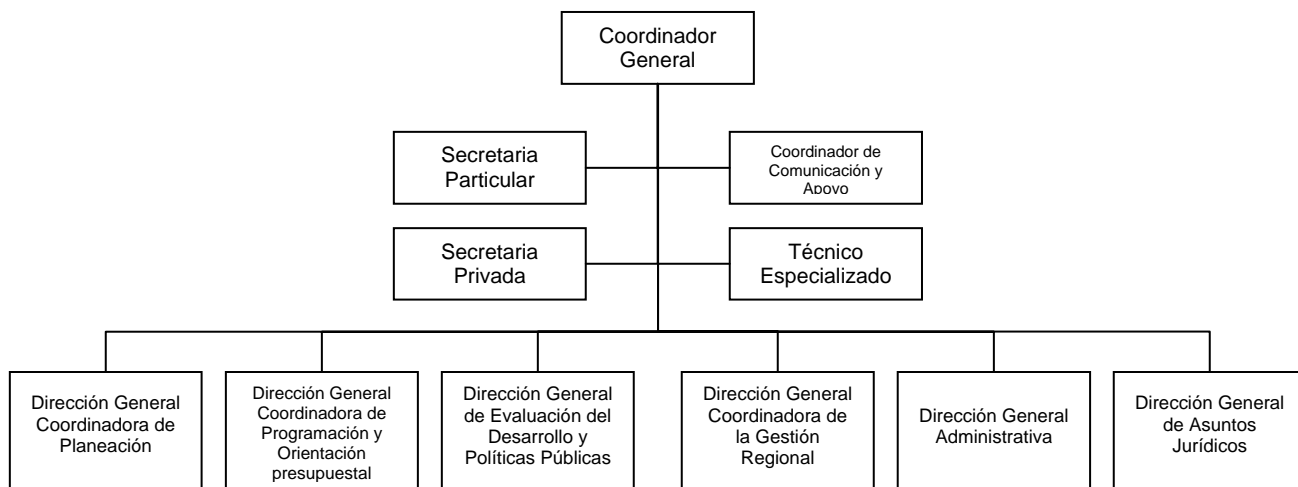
Coordinador General

Secretaria Particular

Coordinador de Comunicación y Apoyo

Secretaria Privada

Técnico Especializado

Dirección General Coordinadora de Planeación

Dirección General Coordinadora de Programación y Orientación presupuestal

Dirección General de Evaluación del Desarrollo y Políticas Públicas

Dirección General Coordinadora de la Gestión Regional

Dirección General Administrativa

Dirección General de Asuntos Jurídicos